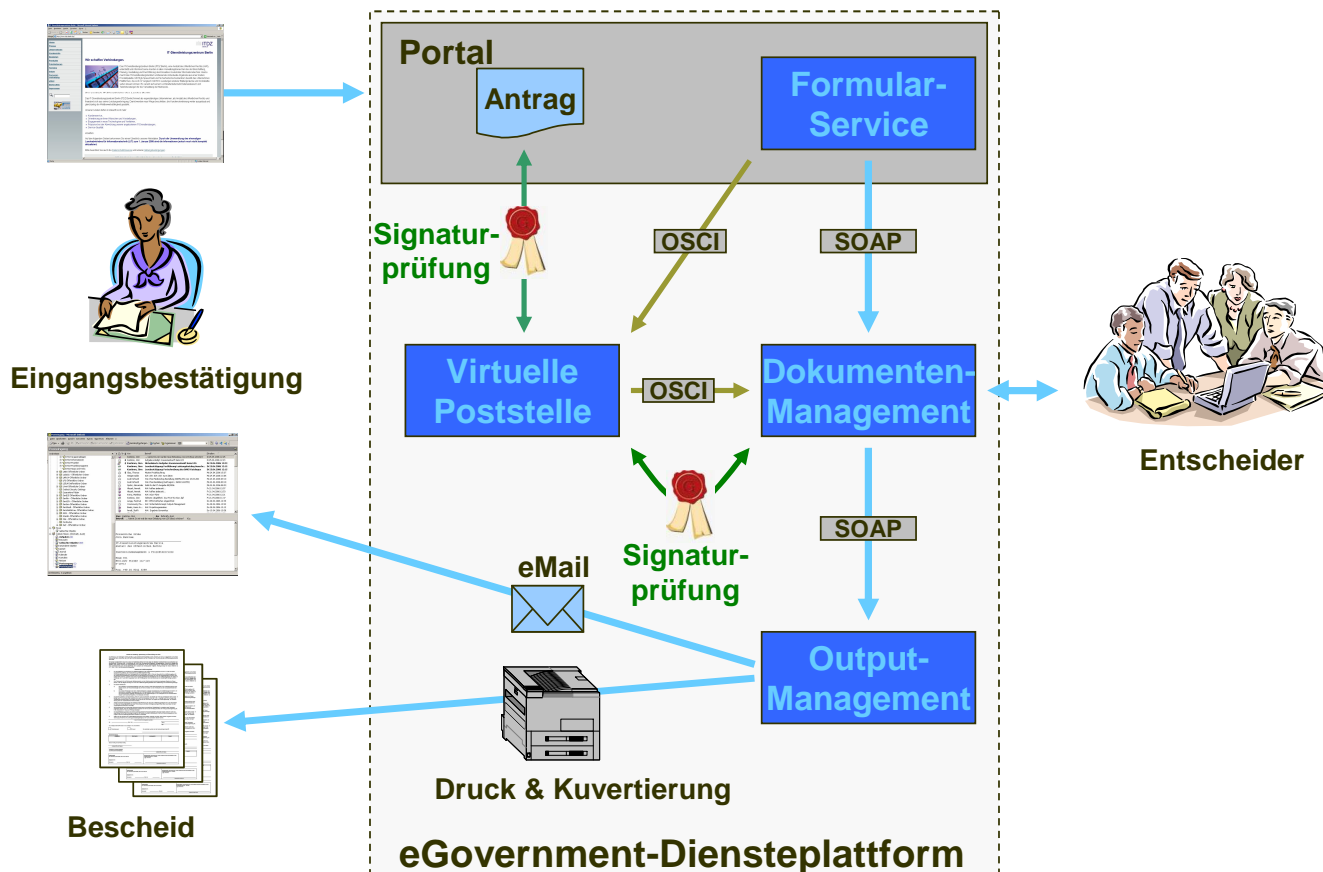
Portal

Antrag

Formular-Service

Signaturprüfung

OSCI

SOAP

Eingangsbestätigung

Virtuelle Poststelle

OSCI

Dokumenten-Management

Entscheider

SOAP

Signaturprüfung

eMail

Output-Management

Druck & Kuvertierung

Bescheid

eGovernment-Diensteplattform